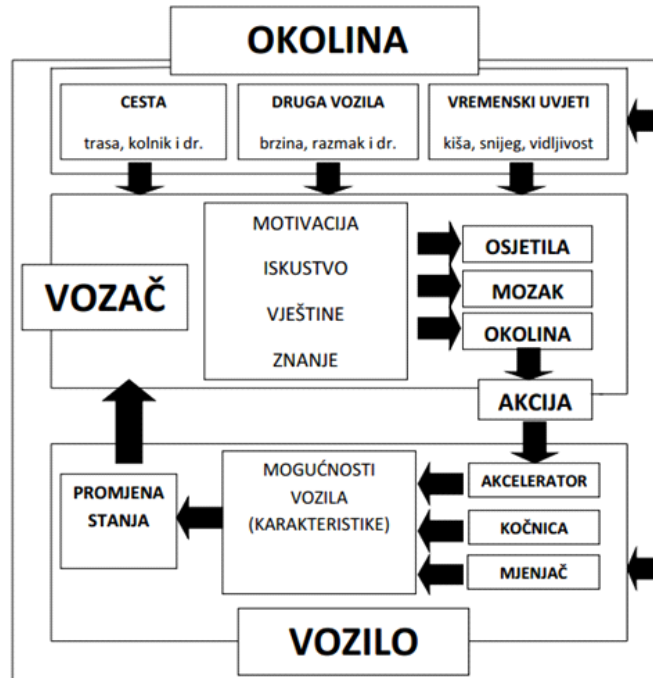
OKOLINA

CESTA
trasa, kolnik i dr.

DRUGA VOZILA
brzina, razmak i dr.

VREMENSKI UVJETI
kiša, snijeg, vidljivost

VOZAČ

MOTIVACIJA
ISKUSTVO
VJEŠTINE
ZNANJE

OSJETILA
MOZAK
OKOLINA

AKCIJA

PROMJENA STANJA

MOGUĆNOSTI VOZILA (KARAKTERISTIKE)

AKCELERATOR
KOČNICA
MJENJAČ

VOZILO